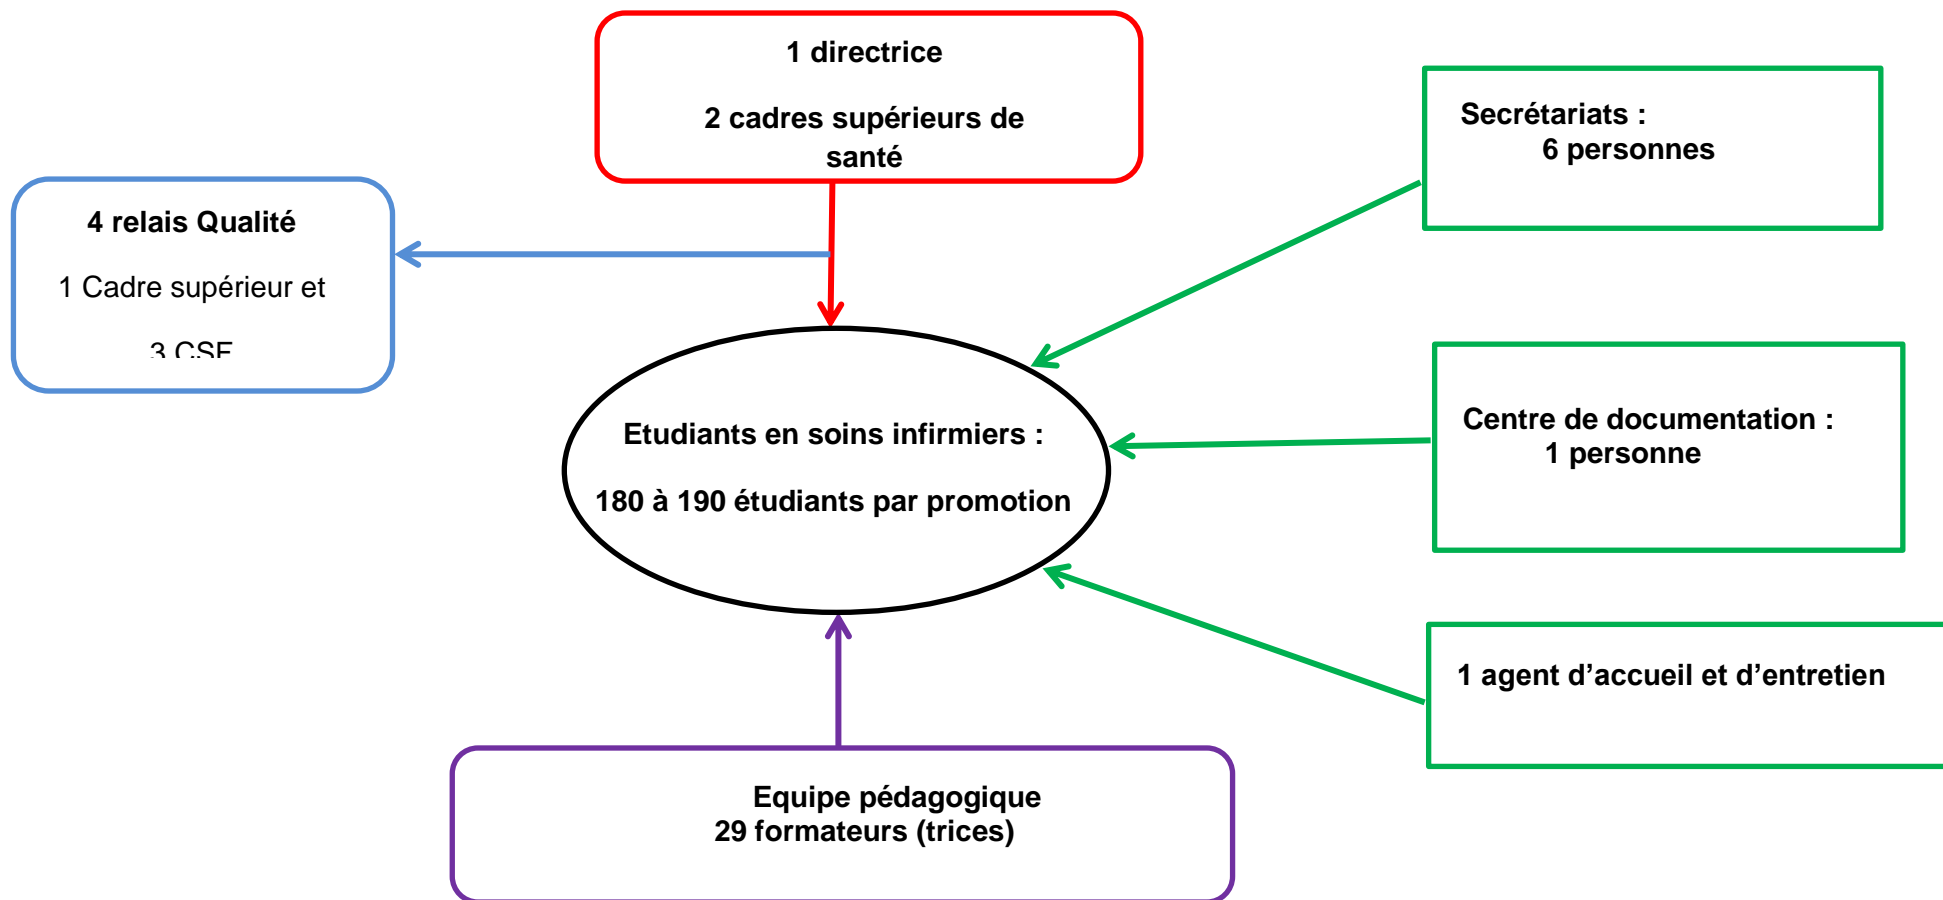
1 directrice

2 cadres supérieurs de santé

4 relais Qualité

1 Cadre supérieur et

3 CSE

Secrétariats :
6 personnes

Etudiants en soins infirmiers :

180 à 190 étudiants par promotion

Centre de documentation :
1 personne

1 agent d'accueil et d'entretien

Equipe pédagogique
29 formateurs (trices)